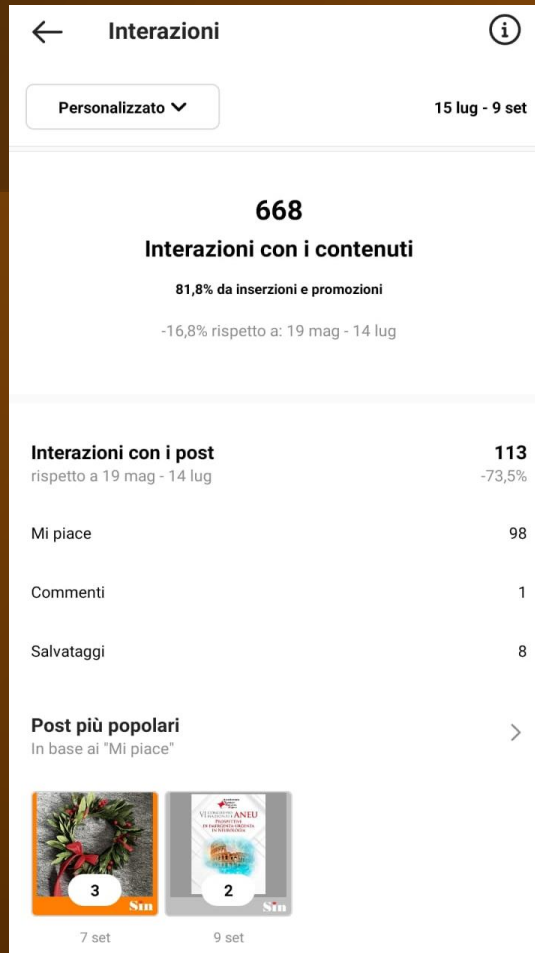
Interazioni

Personalizzato

15 lug - 9 set

668

Interazioni con i contenuti

81,8% da inserzioni e promozioni

-16,8% rispetto a: 19 mag - 14 lug

Interazioni con i post
rispetto a 19 mag - 14 lug

113
-73,5%

Mi piace 98

Commenti 1

Salvataggi 8

Post più popolari
In base ai "Mi piace"

3
Sin

VI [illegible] ANEU
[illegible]

2
Sin

7 set

9 set